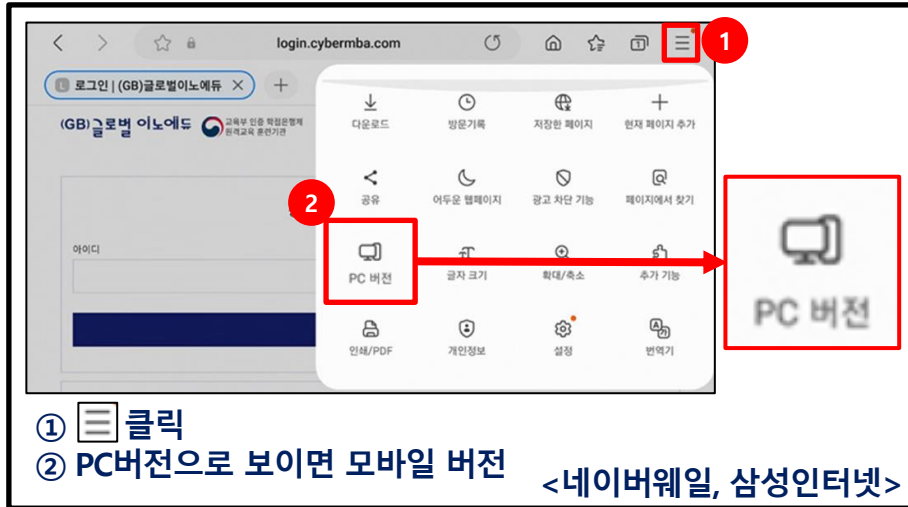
login.cybermba.com

1

로그인 | (GB)글로벌이노에듀

(GB)글로벌 이노에듀 교육부 인증 학점은행제 원격교육 훈련기관

다운로드 방문기록 저장한 페이지 현재 페이지 추가

공유 어두운 웹페이지 광고 차단 기능 페이지에서 찾기

2

아이디

PC 버전 글자 크기 확대/축소 추가 기능

PC 버전

인쇄/PDF 개인정보 설정 번역기

① ☰ 클릭
② PC버전으로 보이면 모바일 버전

<네이버웨일, 삼성인터넷>